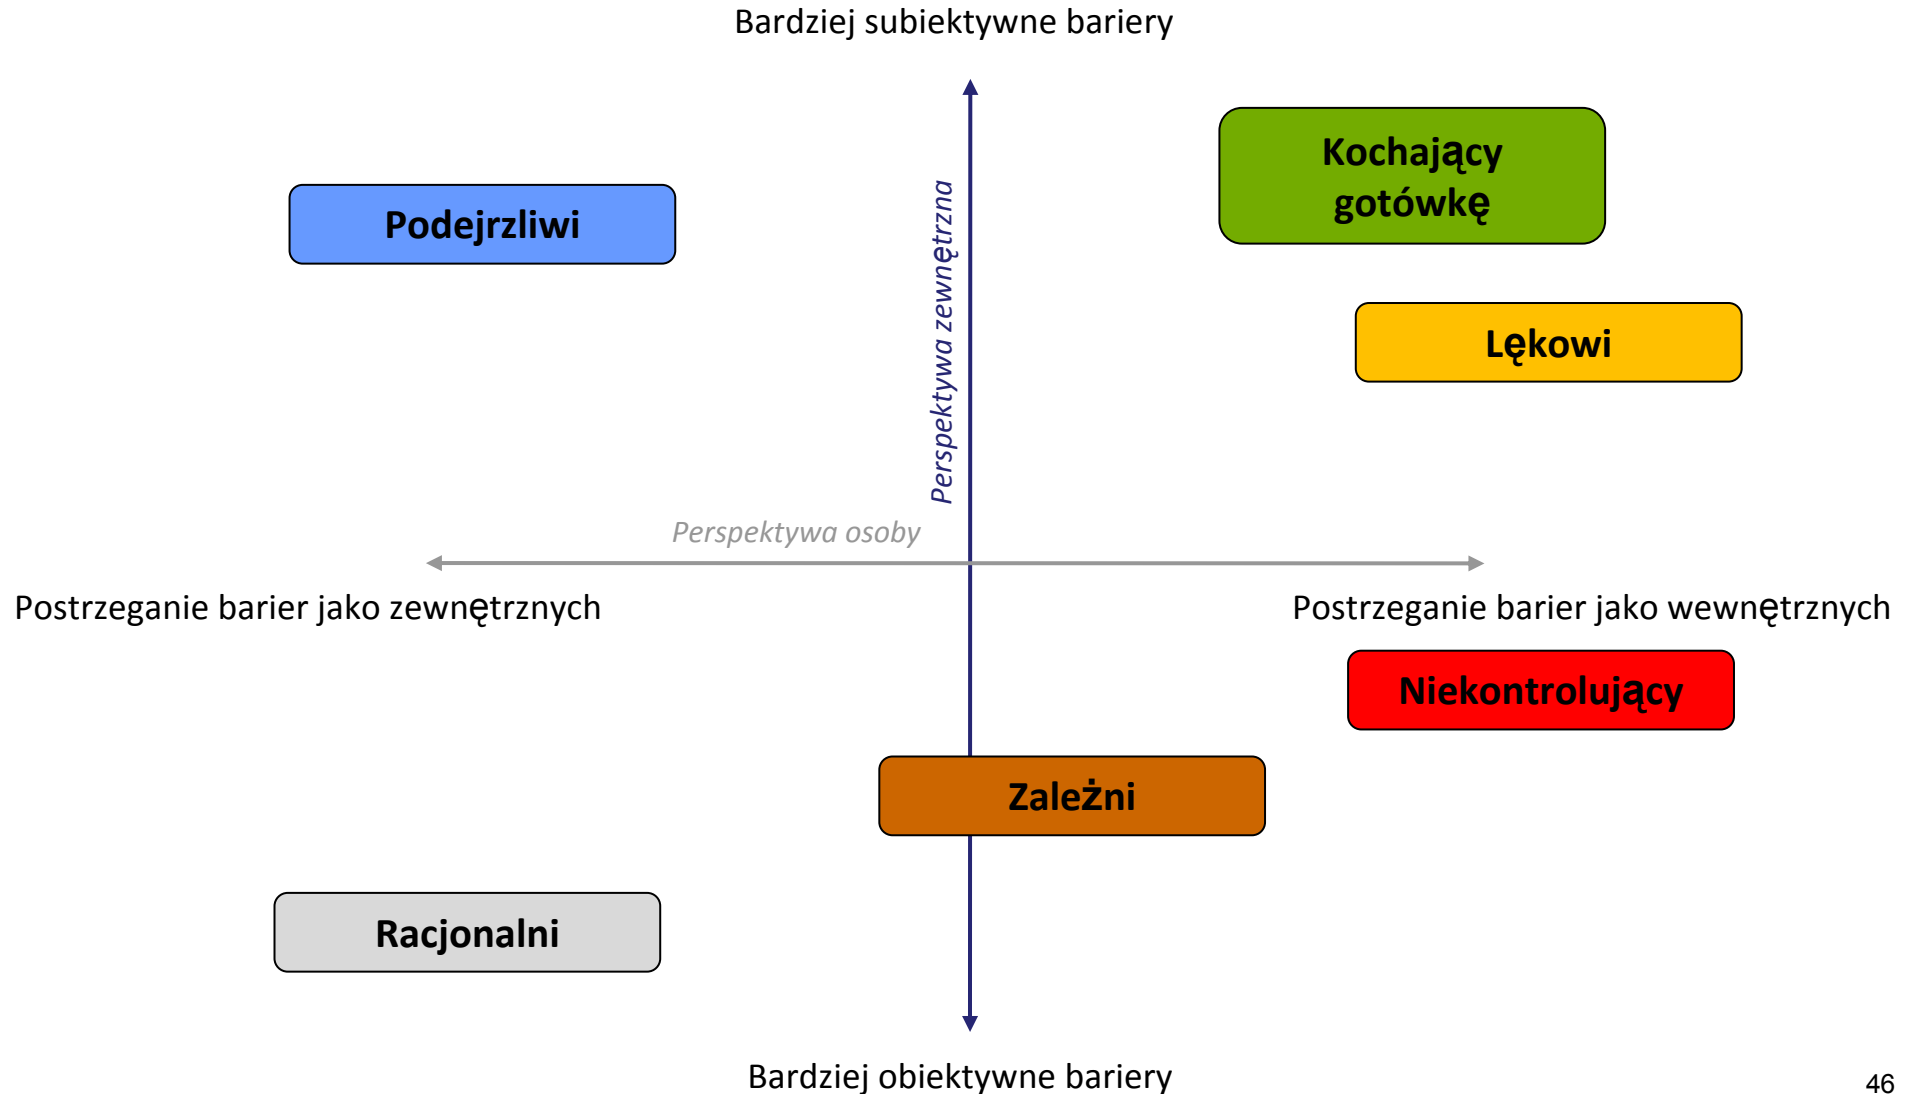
Bardziej subiektywne bariery

Kochający gotówkę

Podejrzliwi

Perspektywa zewnętrzna

Lękowi

Perspektywa osoby

Postrzeganie barier jako zewnętrznych

Postrzeganie barier jako wewnętrznych

Niekontrolujący

Zależni

Racjonalni

Bardziej obiektywne bariery

46